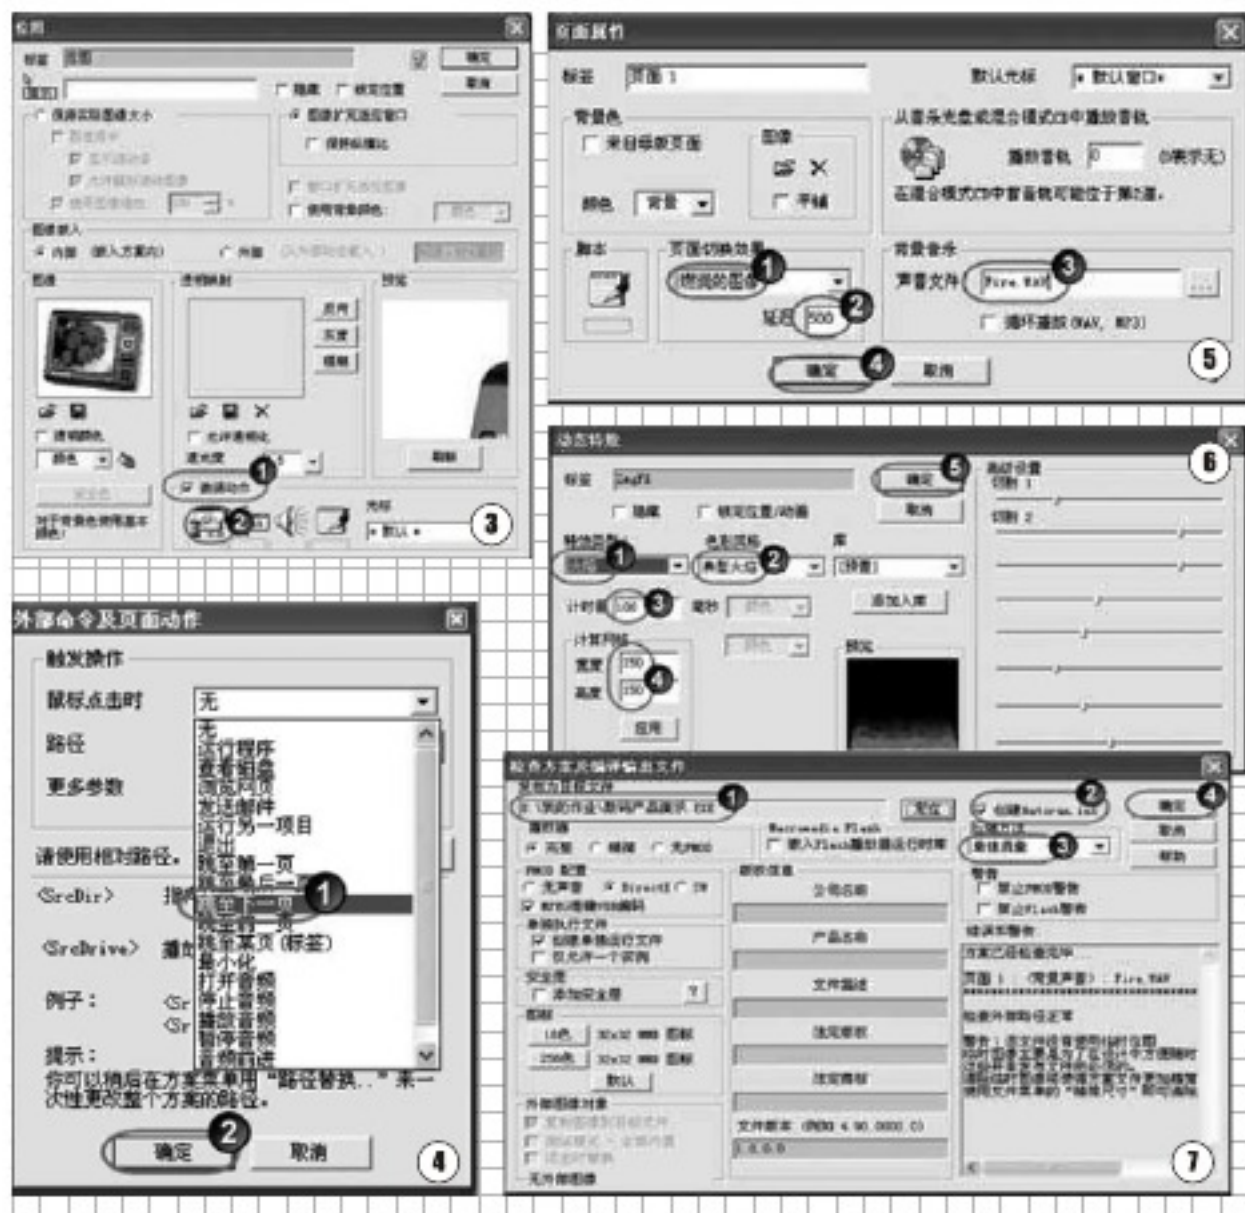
标签 图图
确定
取消
隐藏 锁定位置
保持实际图像大小
图像扩充适应窗口
图像嵌入
内部 (嵌入文案中)
外部
图像
透明映射
预览
显示
导入
保存
清除颜色
倒转动作
光标
默认
①
②
③

页面属性
标签 页面 1
默认光标 默认窗口
背景色
来自母版页面
图像
平铺
颜色 背景
从音乐光盘或混合模式CD中播放音轨
播放音轨 0 (0表示无)
在混合模式CD中音音轨可能位于第0首。
脚本
页面切换效果
缩放的图像 ①
延迟 500 ②
背景音乐
声音文件 Fire.wav ③
循环播放 (WAV, MP3)
确定 ④
取消
⑤

动态特效
标签
确定 ⑤
取消
隐藏
锁定位置/动画
高级设置
切割 1
切割 2
①
色彩效果 ②
库
添加入库
计时器 100 ③
宽度 150
高度 150 ④
预览
应用
⑥

外部命令及页面动作
触发操作
鼠标点击时 无
路径
更多参数
请使用相对路径。
<SrcDir>
<SrcDrive>
例子:
提示:
你可以稍后在方案菜单用 "路径替换..." 来一次性更改整个方案的路径。
确定 ②
取消
无
运行程序
查看图像
浏览网页
发送邮件
运行另一项目
退出
跳至第一页
跳至最后一页
跳至下一页 ①
跳至上一页
跳至某页 (标签)
最小化
打开音频
停止音频
播放音频
暂停音频
音频前进
④

检查方案并编译输出文件
①
②
确定 ④
取消
帮助
③
Macromedia Flash
公司名称
产品名称
文件描述
法定版权
法定商标
文件版本
1.0.0.0
警告
编译过程
方案已经检查完毕
页面 1
检查外部路径正常
⑦